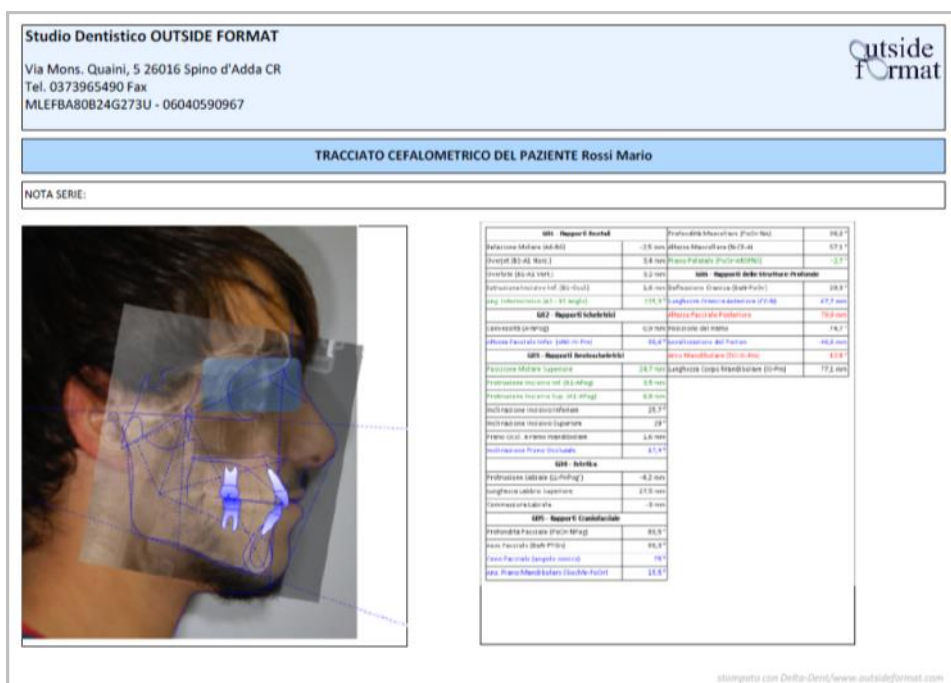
Studio Dentistico OUTSIDE FORMAT

Via Mons. Quaini, 5 26016 Spino d'Adda CR
Tel. 0373965490 Fax
MLEFBA80B24G273U - 06040590967

outside format

TRACCIATO CEFALOMETRICO DEL PAZIENTE Rossi Mario

NOTA SERIE:

| G01 - Rapporti Dentali | |
|---|---|
| Relazione Molare (A6-B6) | -2,5 mm |
| Overjet (B1-A1 Oriz.) | 3,8 mm |
| Overbite (B1-A1 Vert.) | 3,2 mm |
| Estrusione Incisivo Inf. (B1-Occl.) | 1,8 mm |
| Ang. Interincisivo (A1 - B1 angle) | 135,3° |
| G02 - Rapporti Scheletrici | |
| Convessità (A-NPog) | 0,9 mm |
| Altezza Facciale Infer. (ANS-Xi-Pm) | 46,4° |
| G03 - Rapporti Dentoscheletrici | |
| Posizione Molare Superiore | 24,7 mm |
| Protrusione Incisivo Inf. (B1-APog) | 3,9 mm |
| Protrusione Incisivo Sup. (A1-APog) | 6,9 mm |
| Inclinazione Incisivo Inferiore | 25,7° |
| Inclinazione Incisivo Superiore | 29° |
| Piano Occl. - Ramo Mandibolare | 1,6 mm |
| Inclinazione Piano Occlusale | 17,4° |
| G04 - Estetica | |
| Protrusione Labiale (Li-PnPog') | -4,2 mm |
| Lunghezza Labbro Superiore | 17,0 mm |
| Commessura Labiale | -3 mm |
| G05 - Rapporti Craniofacciali | |
| Profondità Facciale (FoOr-NPog) | 93,5° |
| Asse Facciale (BaN-PtGn) | 95,3° |
| Cono Facciale (angolo conico) | 76° |
| Ang. Piano Mandibolare (GoMe-FoOr) | 19,5° |

| Profondità Mascellare (FoOr-NA) | 96,6° |
|---|---|
| Altezza Mascellare (N-CF-A) | 57,1° |
| Piano Palatale (FoOr-ANSPNS) | -2,7° |
| G06 - Rapporti delle Strutture Profonde | |
| Deflessione Cranica (BaN-FoOr) | 28,9° |
| Lunghezza Cranica Anteriore (CF-N) | 47,7 mm |
| Altezza Facciale Posteriore | 79,8 mm |
| Posizione del Ramo | 74,1° |
| Localizzazione del Porion | -46,6 mm |
| Arco Mandibolare (Xi-Pm-Dc) | 47,8° |
| Lunghezza Corpo Mandibolare (Xi-Pm) | 77,1 mm |

stampato con Delta-Dent/www.outsideformat.com